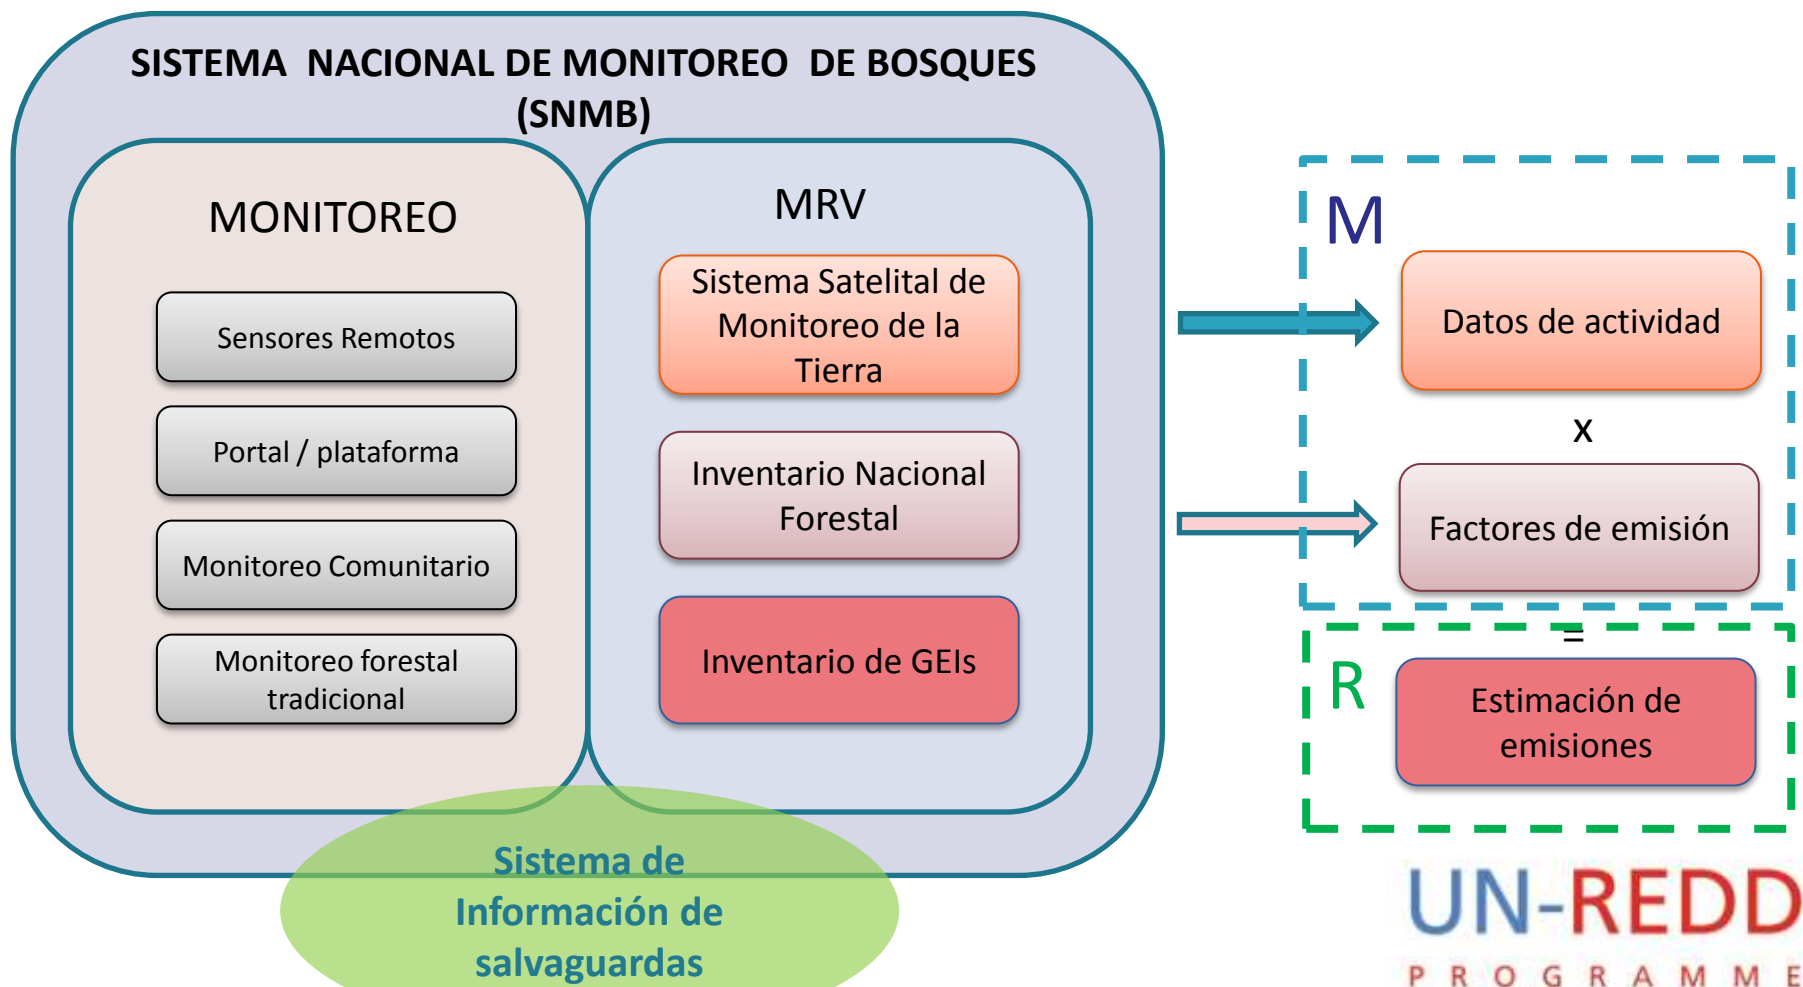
SISTEMA NACIONAL DE MONITOREO DE BOSQUES (SNMB)

MONITOREO

Sensores Remotos

Portal / plataforma

Monitoreo Comunitario

Monitoreo forestal tradicional

MRV

Sistema Satelital de Monitoreo de la Tierra

Inventario Nacional Forestal

Inventario de GEIs

Sistema de Información de salvaguardas

M

Datos de actividad

x

Factores de emisión

=

R

Estimación de emisiones

UN-REDD

PROGRAMME